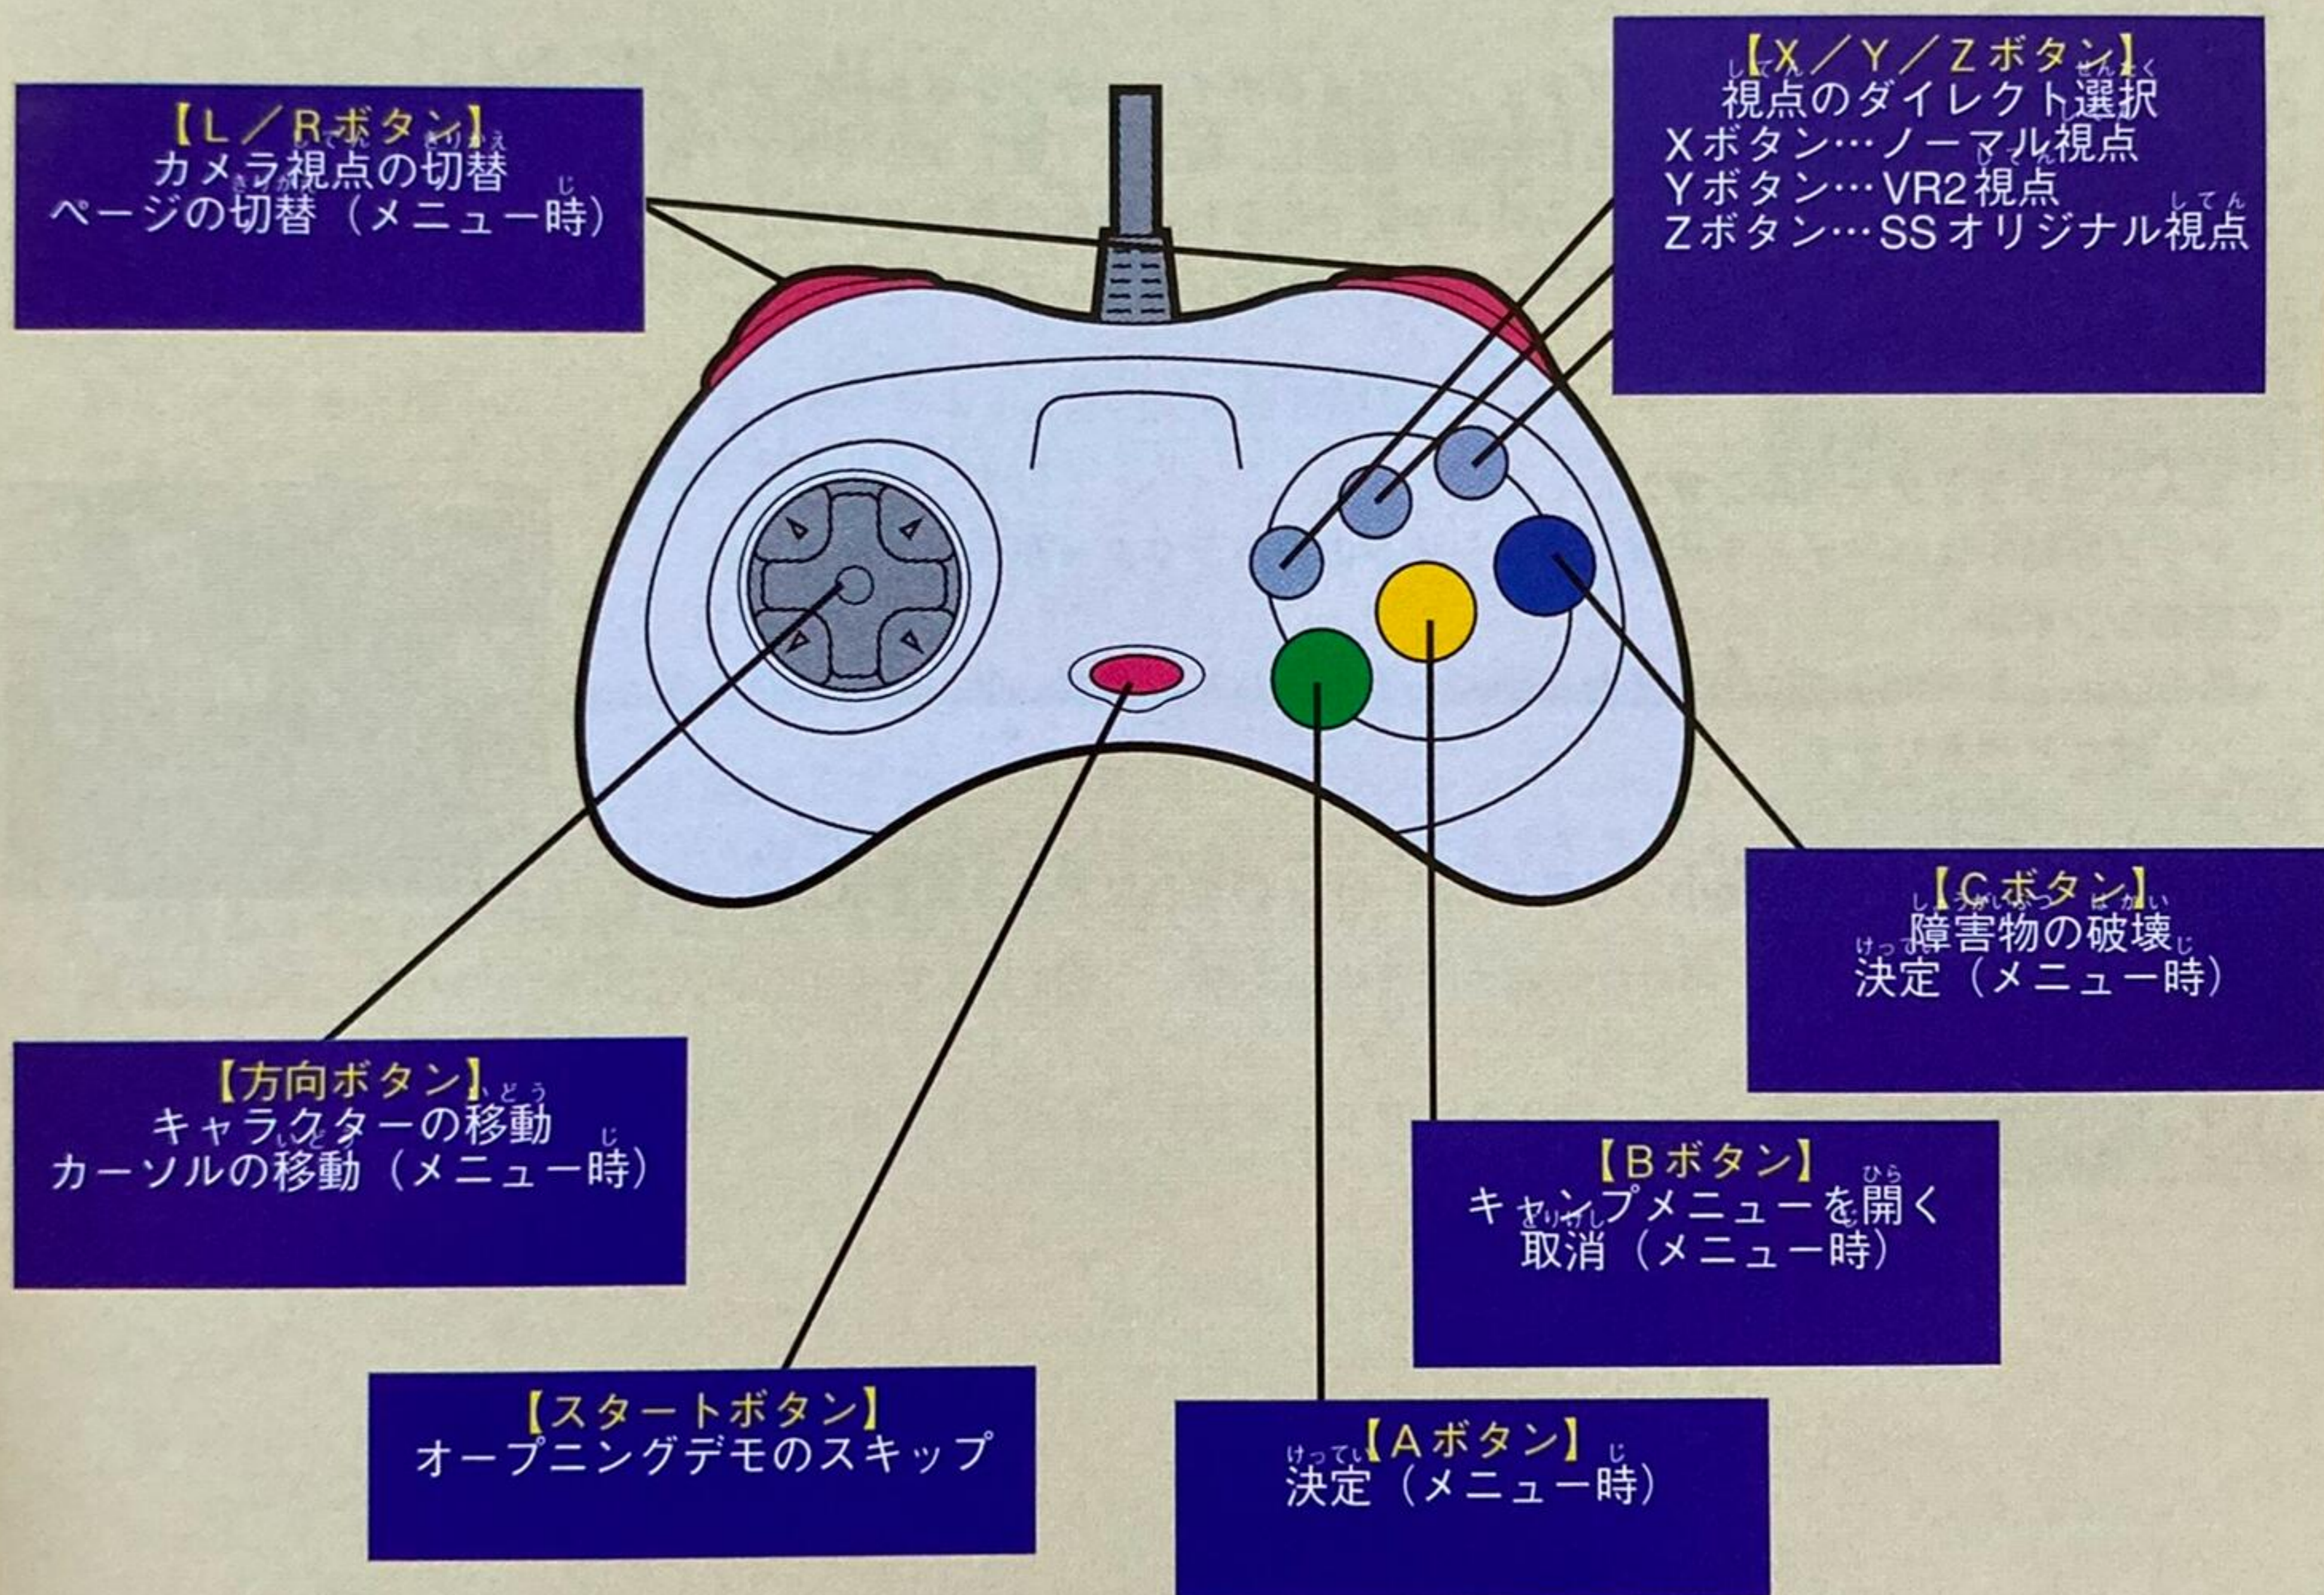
【L／Rボタン】
カメラ視点の切替
ページの切替（メニュー時）

【X／Y／Zボタン】
視点のダイレクト選択
Xボタン…ノーマル視点
Yボタン…VR2視点
Zボタン…SSオリジナル視点

【Cボタン】
障害物の破壊
決定（メニュー時）

【方向ボタン】
キャラクターの移動
カーソルの移動（メニュー時）

【Bボタン】
キャンプメニューを開く
取消（メニュー時）

【スタートボタン】
オープニングデモのスキップ

【Aボタン】
決定（メニュー時）